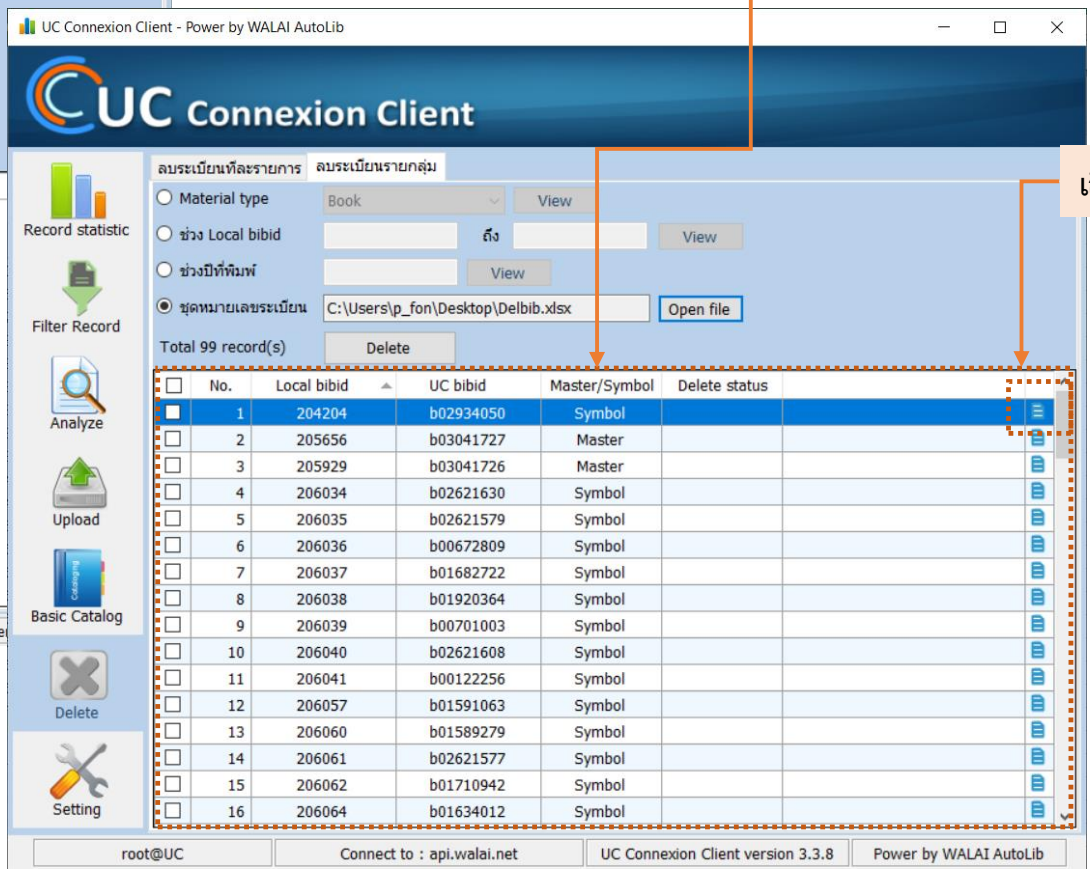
UC Connexion Client - Power by WALAI AutoLib

UC Connexion Client

Record statistic
Filter Record
Analyze
Upload
Basic Catalog
Delete
Setting

ลบระเบียนทีละรายการ | ลบระเบียนรายกลุ่ม

Material type | Book | View
ช่วง Local bibid | ถึง | View
ช่วงปีที่พิมพ์ | View
ชุดหมายเลขระเบียน | C:\Users\p_fon\Desktop\Delbib.xlsx | Open file
Total 99 record(s) | Delete

| No. | Local bibid | UC bibid | Master/Symbol | Delete status |
|---|---|---|---|---|
| 1 | 204204 | b02934050 | Symbol | |
| 2 | 205656 | b03041727 | Master | |
| 3 | 205929 | b03041726 | Master | |
| 4 | 206034 | b02621630 | Symbol | |
| 5 | 206035 | b02621579 | Symbol | |
| 6 | 206036 | b00672809 | Symbol | |
| 7 | 206037 | b01682722 | Symbol | |
| 8 | 206038 | b01920364 | Symbol | |
| 9 | 206039 | b00701003 | Symbol | |
| 10 | 206040 | b02621608 | Symbol | |
| 11 | 206041 | b00122256 | Symbol | |
| 12 | 206057 | b01591063 | Symbol | |
| 13 | 206060 | b01589279 | Symbol | |
| 14 | 206061 | b02621577 | Symbol | |
| 15 | 206062 | b01710942 | Symbol | |
| 16 | 206064 | b01634012 | Symbol | |

root@UC | Connect to : api.walai.net | UC Connexion Client version 3.3.8 | Power by WALAI AutoLib